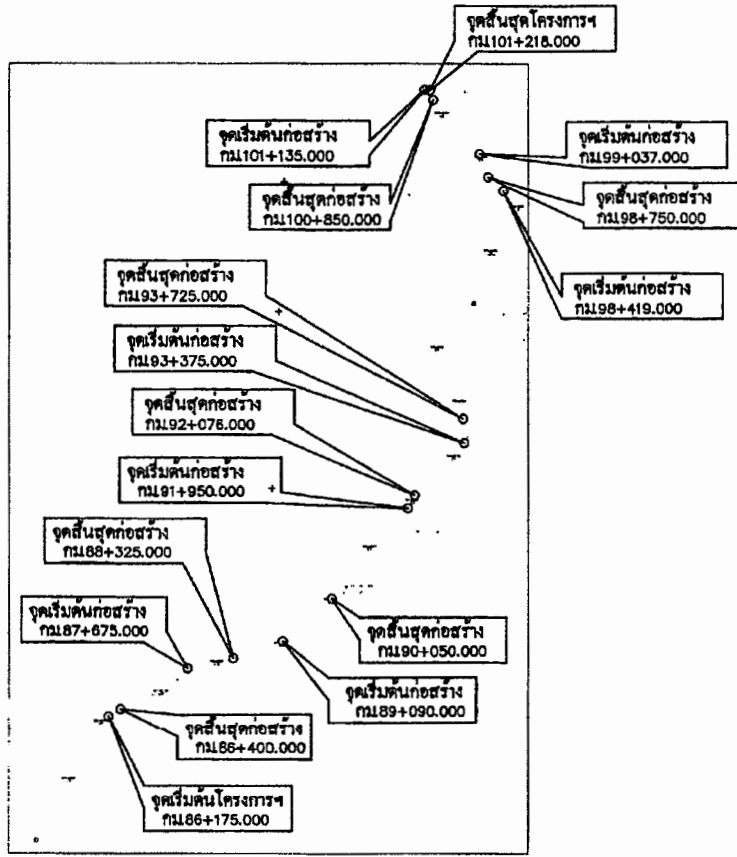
จุดสิ้นสุดโครงการฯ
กม101+218.000

จุดเริ่มต้นก่อสร้าง
กม101+135.000

จุดสิ้นสุดก่อสร้าง
กม100+850.000

จุดเริ่มต้นก่อสร้าง
กม99+037.000

จุดสิ้นสุดก่อสร้าง
กม98+750.000

จุดเริ่มต้นก่อสร้าง
กม98+419.000

จุดสิ้นสุดก่อสร้าง
กม93+725.000

จุดเริ่มต้นก่อสร้าง
กม93+375.000

จุดสิ้นสุดก่อสร้าง
กม92+075.000

จุดเริ่มต้นก่อสร้าง
กม91+950.000

จุดสิ้นสุดก่อสร้าง
กม88+325.000

จุดเริ่มต้นก่อสร้าง
กม87+675.000

จุดสิ้นสุดก่อสร้าง
กม90+050.000

จุดเริ่มต้นก่อสร้าง
กม89+090.000

จุดสิ้นสุดก่อสร้าง
กม86+400.000

จุดเริ่มต้นโครงการฯ
กม86+175.000